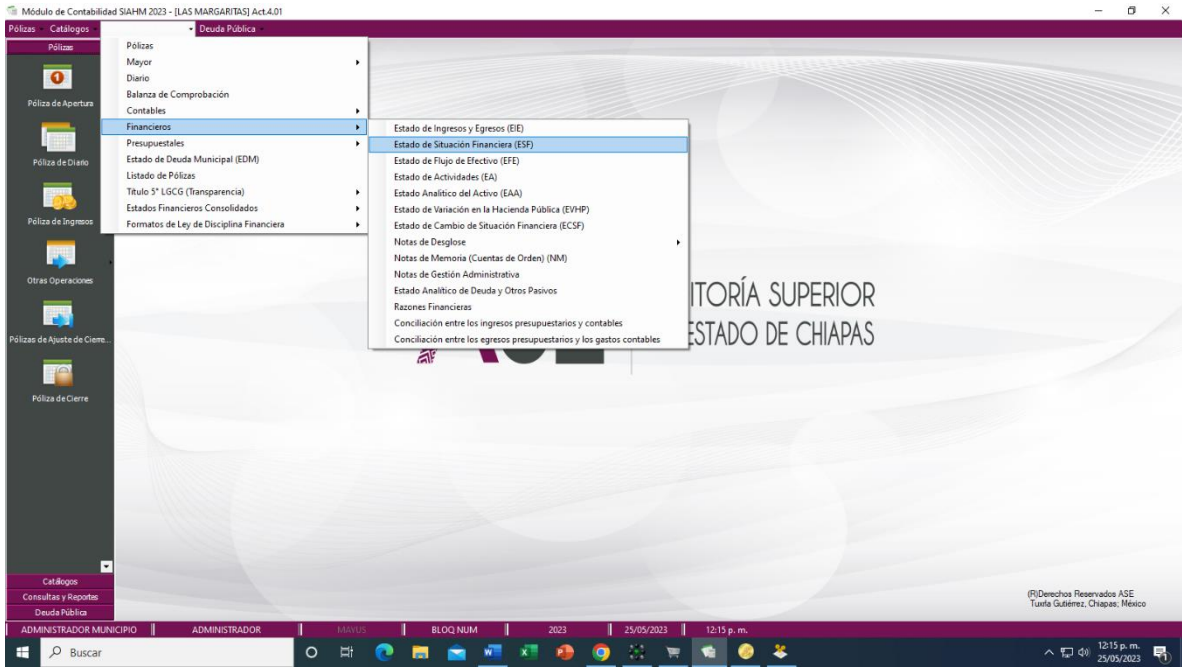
Módulo de Contabilidad SIAHM 2023 - [LAS MARGARITAS] Act.4.01

Pólizas Catálogos Deuda Pública

Pólizas

Póliza de Apertura

Póliza de Diario

Póliza de Ingresos

Otras Operaciones

Pólizas de Ajuste de Cierre...

Póliza de Cierre

Pólizas
Mayor
Diario
Balanza de Comprobación
Contables
Financieros
Presupuestales
Estado de Deuda Municipal (EDM)
Listado de Pólizas
Título 5° LGCG (Transparencia)
Estados Financieros Consolidados
Formatos de Ley de Disciplina Financiera

Estado de Ingresos y Egresos (EIE)
Estado de Situación Financiera (ESF)
Estado de Flujo de Efectivo (EFE)
Estado de Actividades (EA)
Estado Analítico del Activo (EAA)
Estado de Variación en la Hacienda Pública (EVHP)
Estado de Cambio de Situación Financiera (ECSF)
Notas de Desglose
Notas de Memoria (Cuentas de Orden) (NM)
Notas de Gestión Administrativa
Estado Analítico de Deuda y Otros Pasivos
Razones Financieras
Conciliación entre los ingresos presupuestarios y contables
Conciliación entre los egresos presupuestarios y los gastos contables

ITORÍA SUPERIOR
ESTADO DE CHIAPAS

Catálogos
Consultas y Reportes
Deuda Pública

(R)Derechos Reservados ASE
Tuxtla Gutiérrez, Chiapas; México

ADMINISTRADOR MUNICIPIO | ADMINISTRADOR | MAYUS | BLOQ NUM | 2023 | 25/05/2023 | 12:15 p. m.

Buscar

12:15 p. m.
25/05/2023